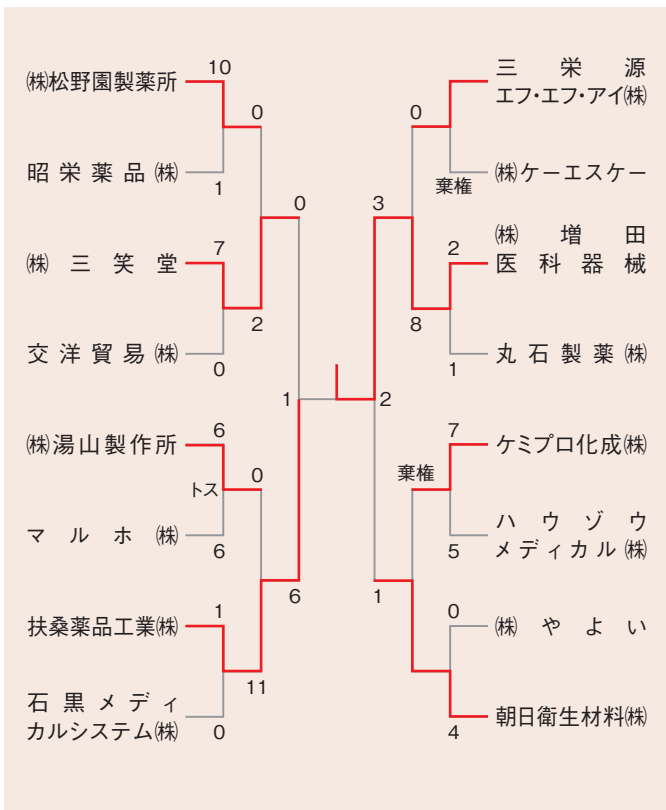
㈱松野園製薬所
10
0
昭栄薬品㈱
1
0
㈱三笑堂
7
2
交洋貿易㈱
0
1
㈱湯山製作所
6
トス
0
マルホ㈱
6
扶桑薬品工業㈱
1
6
11
石黒メディカルシステム㈱
0

三栄源エフ・エフ・アイ㈱
0
棄権
㈱ケーエスケー
3
㈱増田医科器械
2
8
丸石製薬㈱
1
2
7
棄権
ケミプロ化成㈱
ハウゾウメディカル㈱
5
1
0
㈱やよい
朝日衛生材料㈱
4